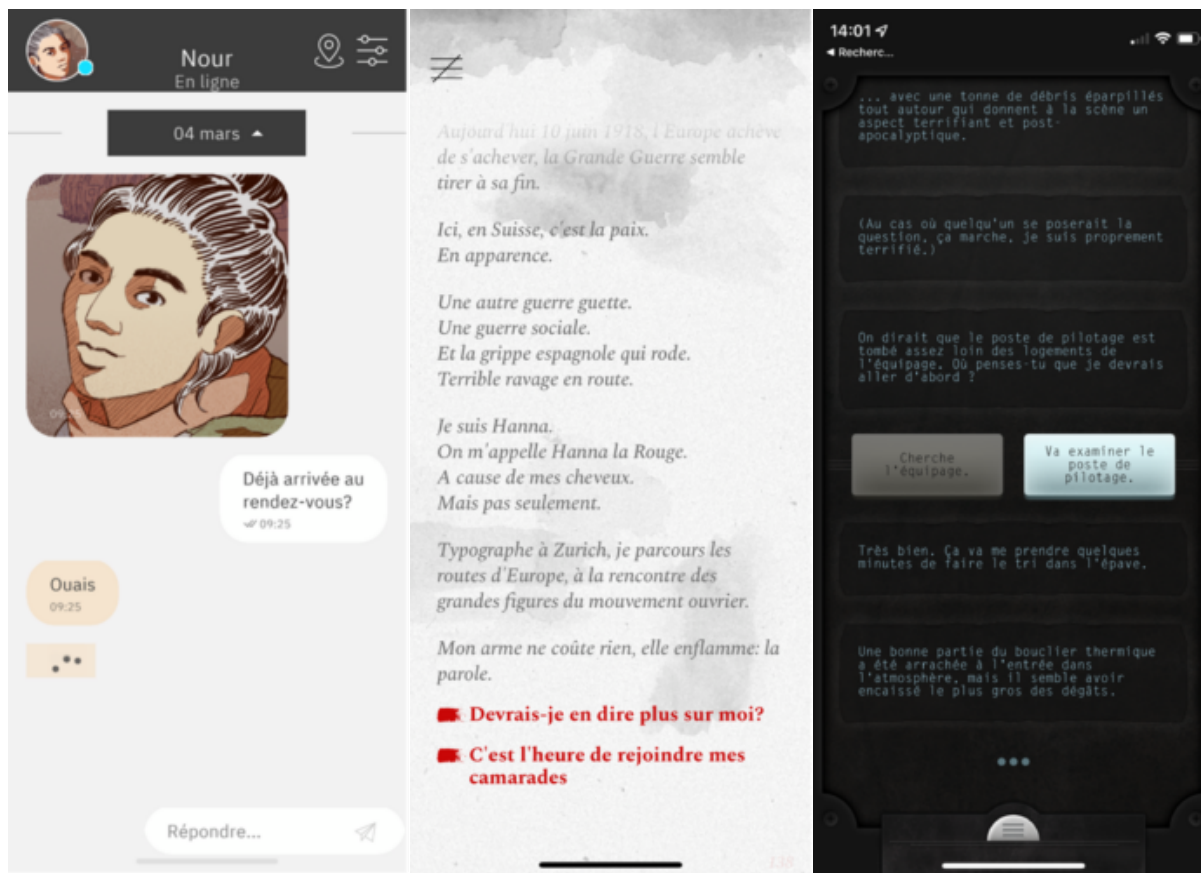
Nour
En ligne

04 mars

09:2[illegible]

Déjà arrivée au rendez-vous?
09:25

Ouais
09:25

Répondre...

Aujourd'hui 10 juin 1918, l'Europe achève de s'achever, la Grande Guerre semble tirer à sa fin.

Ici, en Suisse, c'est la paix.
En apparence.

Une autre guerre guette.
Une guerre sociale.
Et la grippe espagnole qui rode.
Terrible ravage en route.

Je suis Hanna.
On m'appelle Hanna la Rouge.
A cause de mes cheveux.
Mais pas seulement.

Typographe à Zurich, je parcours les routes d'Europe, à la rencontre des grandes figures du mouvement ouvrier.

Mon arme ne coûte rien, elle enflamme: la parole.

Devrais-je en dire plus sur moi?

C'est l'heure de rejoindre mes camarades

14:01
◂ Recherc...

... avec une tonne de débris éparpillés tout autour qui donnent à la scène un aspect terrifiant et post-apocalyptique.

(Au cas où quelqu'un se poserait la question, ça marche, je suis proprement terrifié.)

On dirait que le poste de pilotage est tombé assez loin des logements de l'équipage. Où penses-tu que je devrais aller d'abord ?

Cherche l'équipage.

Va examiner le poste de pilotage.

Très bien. Ça va me prendre quelques minutes de faire le tri dans l'épave.

Une bonne partie du bouclier thermique a été arrachée à l'entrée dans l'atmosphère, mais il semble avoir encaissé le plus gros des dégâts.